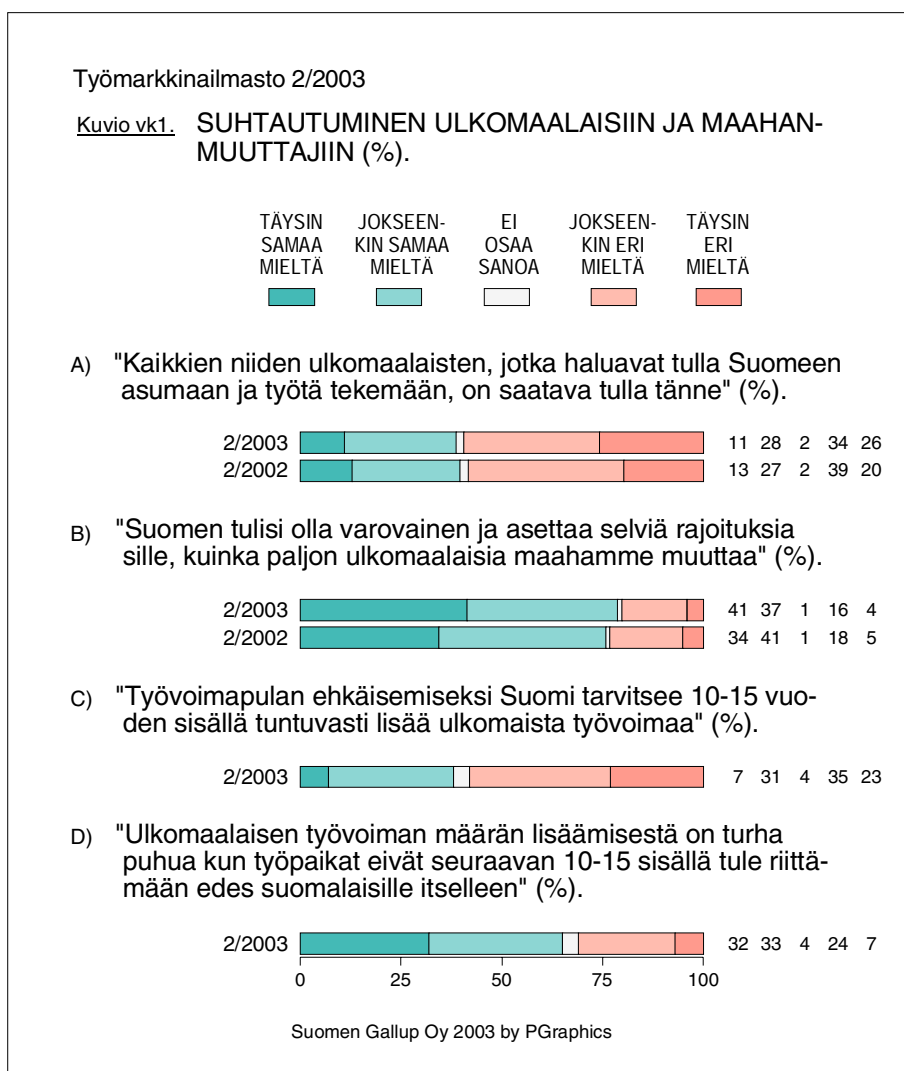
Työmarkkinailmasto 2/2003

Kuvio vk1. SUHTAUTUMINEN ULKOMAALAISIIN JA MAAHANMUUTTAJIIN (%).

TÄYSIN SAMAA MIELTÄ
JOKSEENKIN SAMAA MIELTÄ
EI OSAA SANOA
JOKSEENKIN ERI MIELTÄ
TÄYSIN ERI MIELTÄ

A) "Kaikkien niiden ulkomaalaisten, jotka haluavat tulla Suomeen asumaan ja työtä tekemään, on saatava tulla tänne" (%).

2/2003 11 28 2 34 26
2/2002 13 27 2 39 20

B) "Suomen tulisi olla varovainen ja asettaa selviä rajoituksia sille, kuinka paljon ulkomaalaisia maahamme muuttaa" (%).

2/2003 41 37 1 16 4
2/2002 34 41 1 18 5

C) "Työvoimapulan ehkäisemiseksi Suomi tarvitsee 10-15 vuoden sisällä tuntuvasti lisää ulkomaista työvoimaa" (%).

2/2003 7 31 4 35 23

D) "Ulkomaalaisen työvoiman määrän lisäämisestä on turha puhua kun työpaikat eivät seuraavan 10-15 sisällä tule riittämään edes suomalaisille itselleen" (%).

2/2003 32 33 4 24 7

0 25 50 75 100

Suomen Gallup Oy 2003 by PGraphics